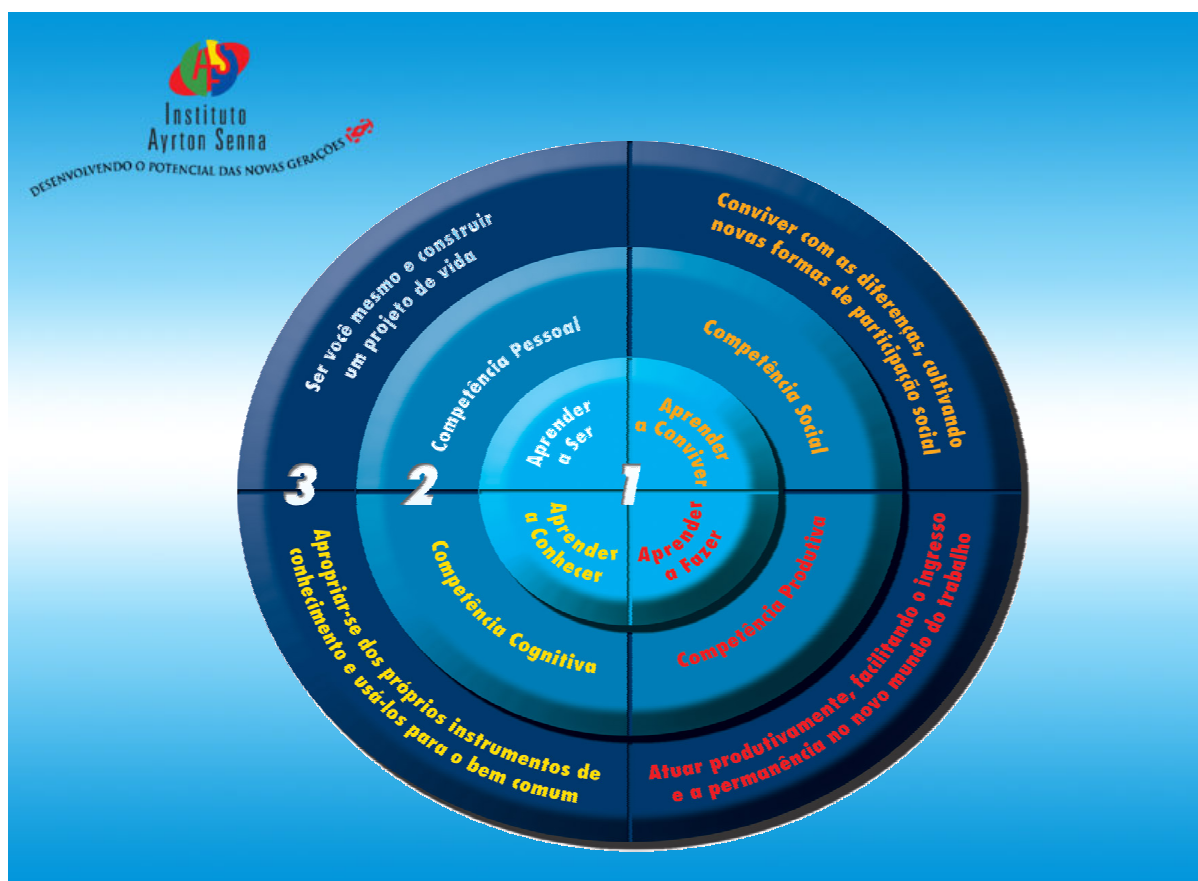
IAS
Instituto
Ayrton Senna
DESENVOLVENDO O POTENCIAL DAS NOVAS GERAÇÕES

Ser você mesmo e construir um projeto de vida

Conviver com as diferenças, cultivando novas formas de participação social

Competência Pessoal

Competência Social

Aprender a Ser

Aprender a Conviver

3

2

1

Aprender a Conhecer

Aprender a Fazer

Competência Cognitiva

Competência Produtiva

Apropriar-se dos próprios instrumentos de conhecimento e usá-los para o bem comum

Atuar produtivamente, facilitando o ingresso e a permanência no novo mundo do trabalho